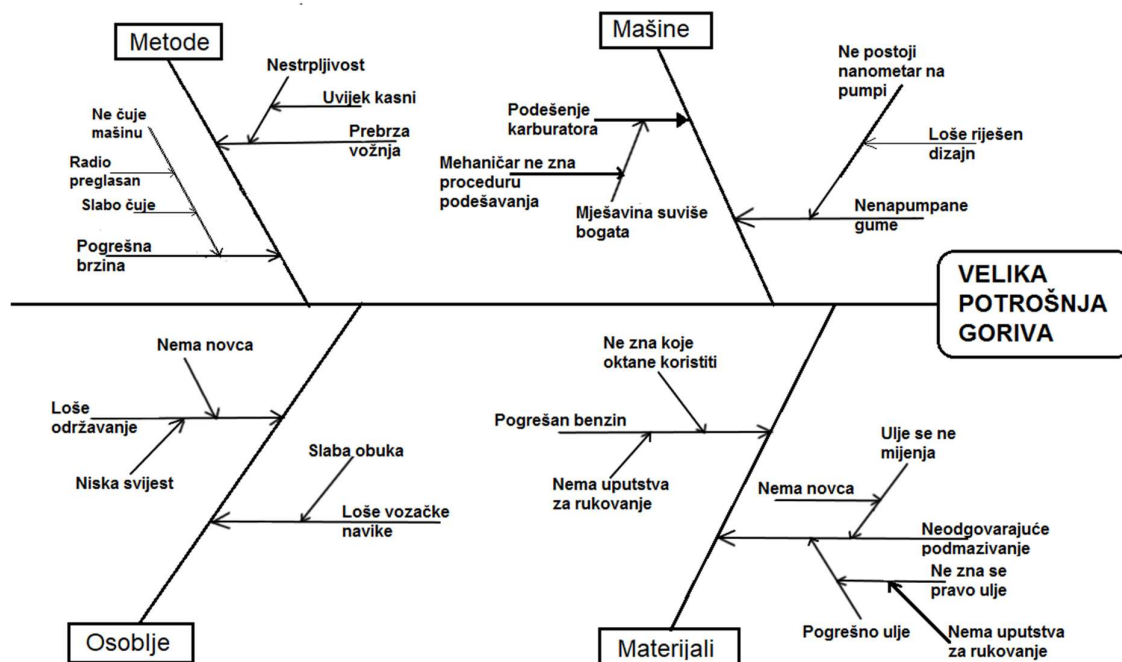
Metode

Nestrpljivost

Uvijek kasni

Prebrza vožnja

Ne čuje mašinu

Radio preglasan

Slabo čuje

Pogrešna brzina

Mašine

Ne postoji nanometar na pumpi

Podešenje karburatora

Loše riješen dizajn

Mehaničar ne zna proceduru podešavanja

Mješavina suviše bogata

Nenapumpane gume

VELIKA POTROŠNJA GORIVA

Nema novca

Loše održavanje

Niska svijest

Slaba obuka

Loše vozačke navike

Osoblje

Ne zna koje oktane koristiti

Pogrešan benzin

Nema uputstva za rukovanje

Ulje se ne mijenja

Nema novca

Neodgovarajuće podmazivanje

Ne zna se pravo ulje

Pogrešno ulje

Nema uputstva za rukovanje

Materijali